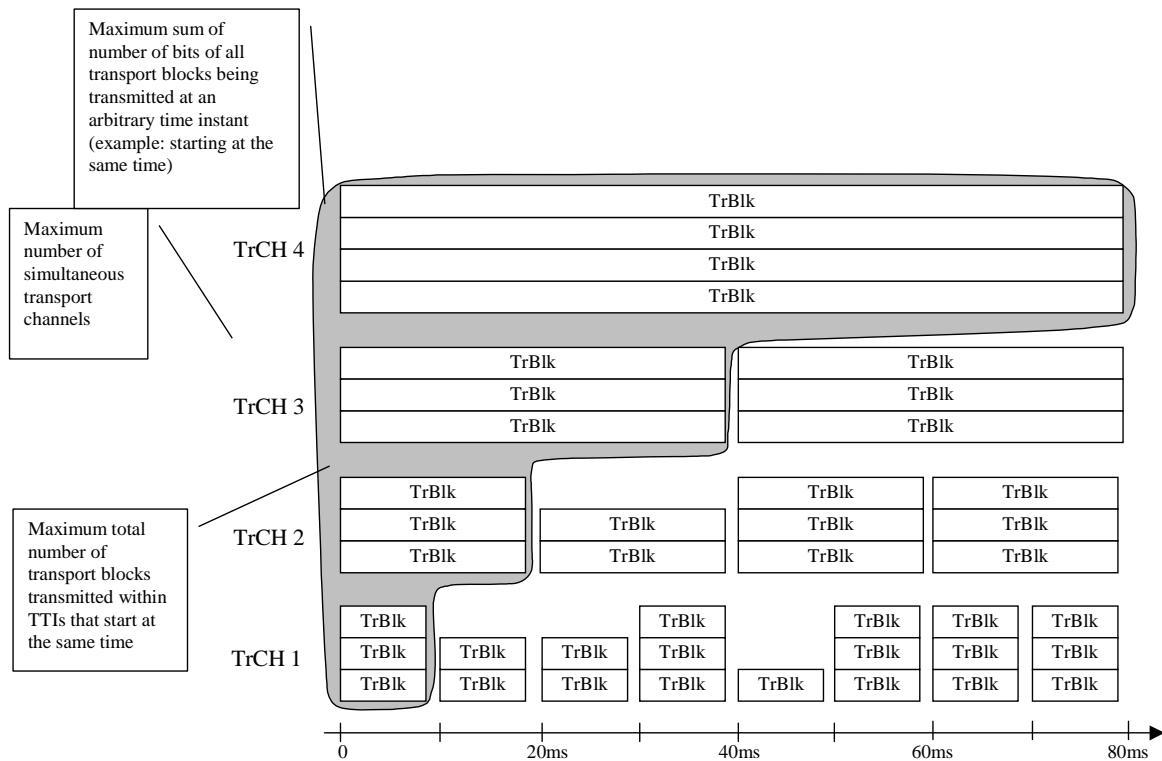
Maximum sum of number of bits of all transport blocks being transmitted at an arbitrary time instant (example: starting at the same time)

Maximum number of simultaneous transport channels

Maximum total number of transport blocks transmitted within TTIs that start at the same time

TrCH 4
TrBlk
TrBlk
TrBlk
TrBlk

TrCH 3
TrBlk
TrBlk
TrBlk
TrBlk
TrBlk
TrBlk

TrCH 2
TrBlk
TrBlk
TrBlk
TrBlk
TrBlk
TrBlk
TrBlk
TrBlk
TrBlk
TrBlk
TrBlk

TrCH 1
TrBlk
TrBlk
TrBlk
TrBlk
TrBlk
TrBlk
TrBlk
TrBlk
TrBlk
TrBlk
TrBlk
TrBlk
TrBlk
TrBlk
TrBlk
TrBlk
TrBlk
TrBlk
TrBlk
TrBlk
TrBlk
TrBlk

0
20ms
40ms
60ms
80ms